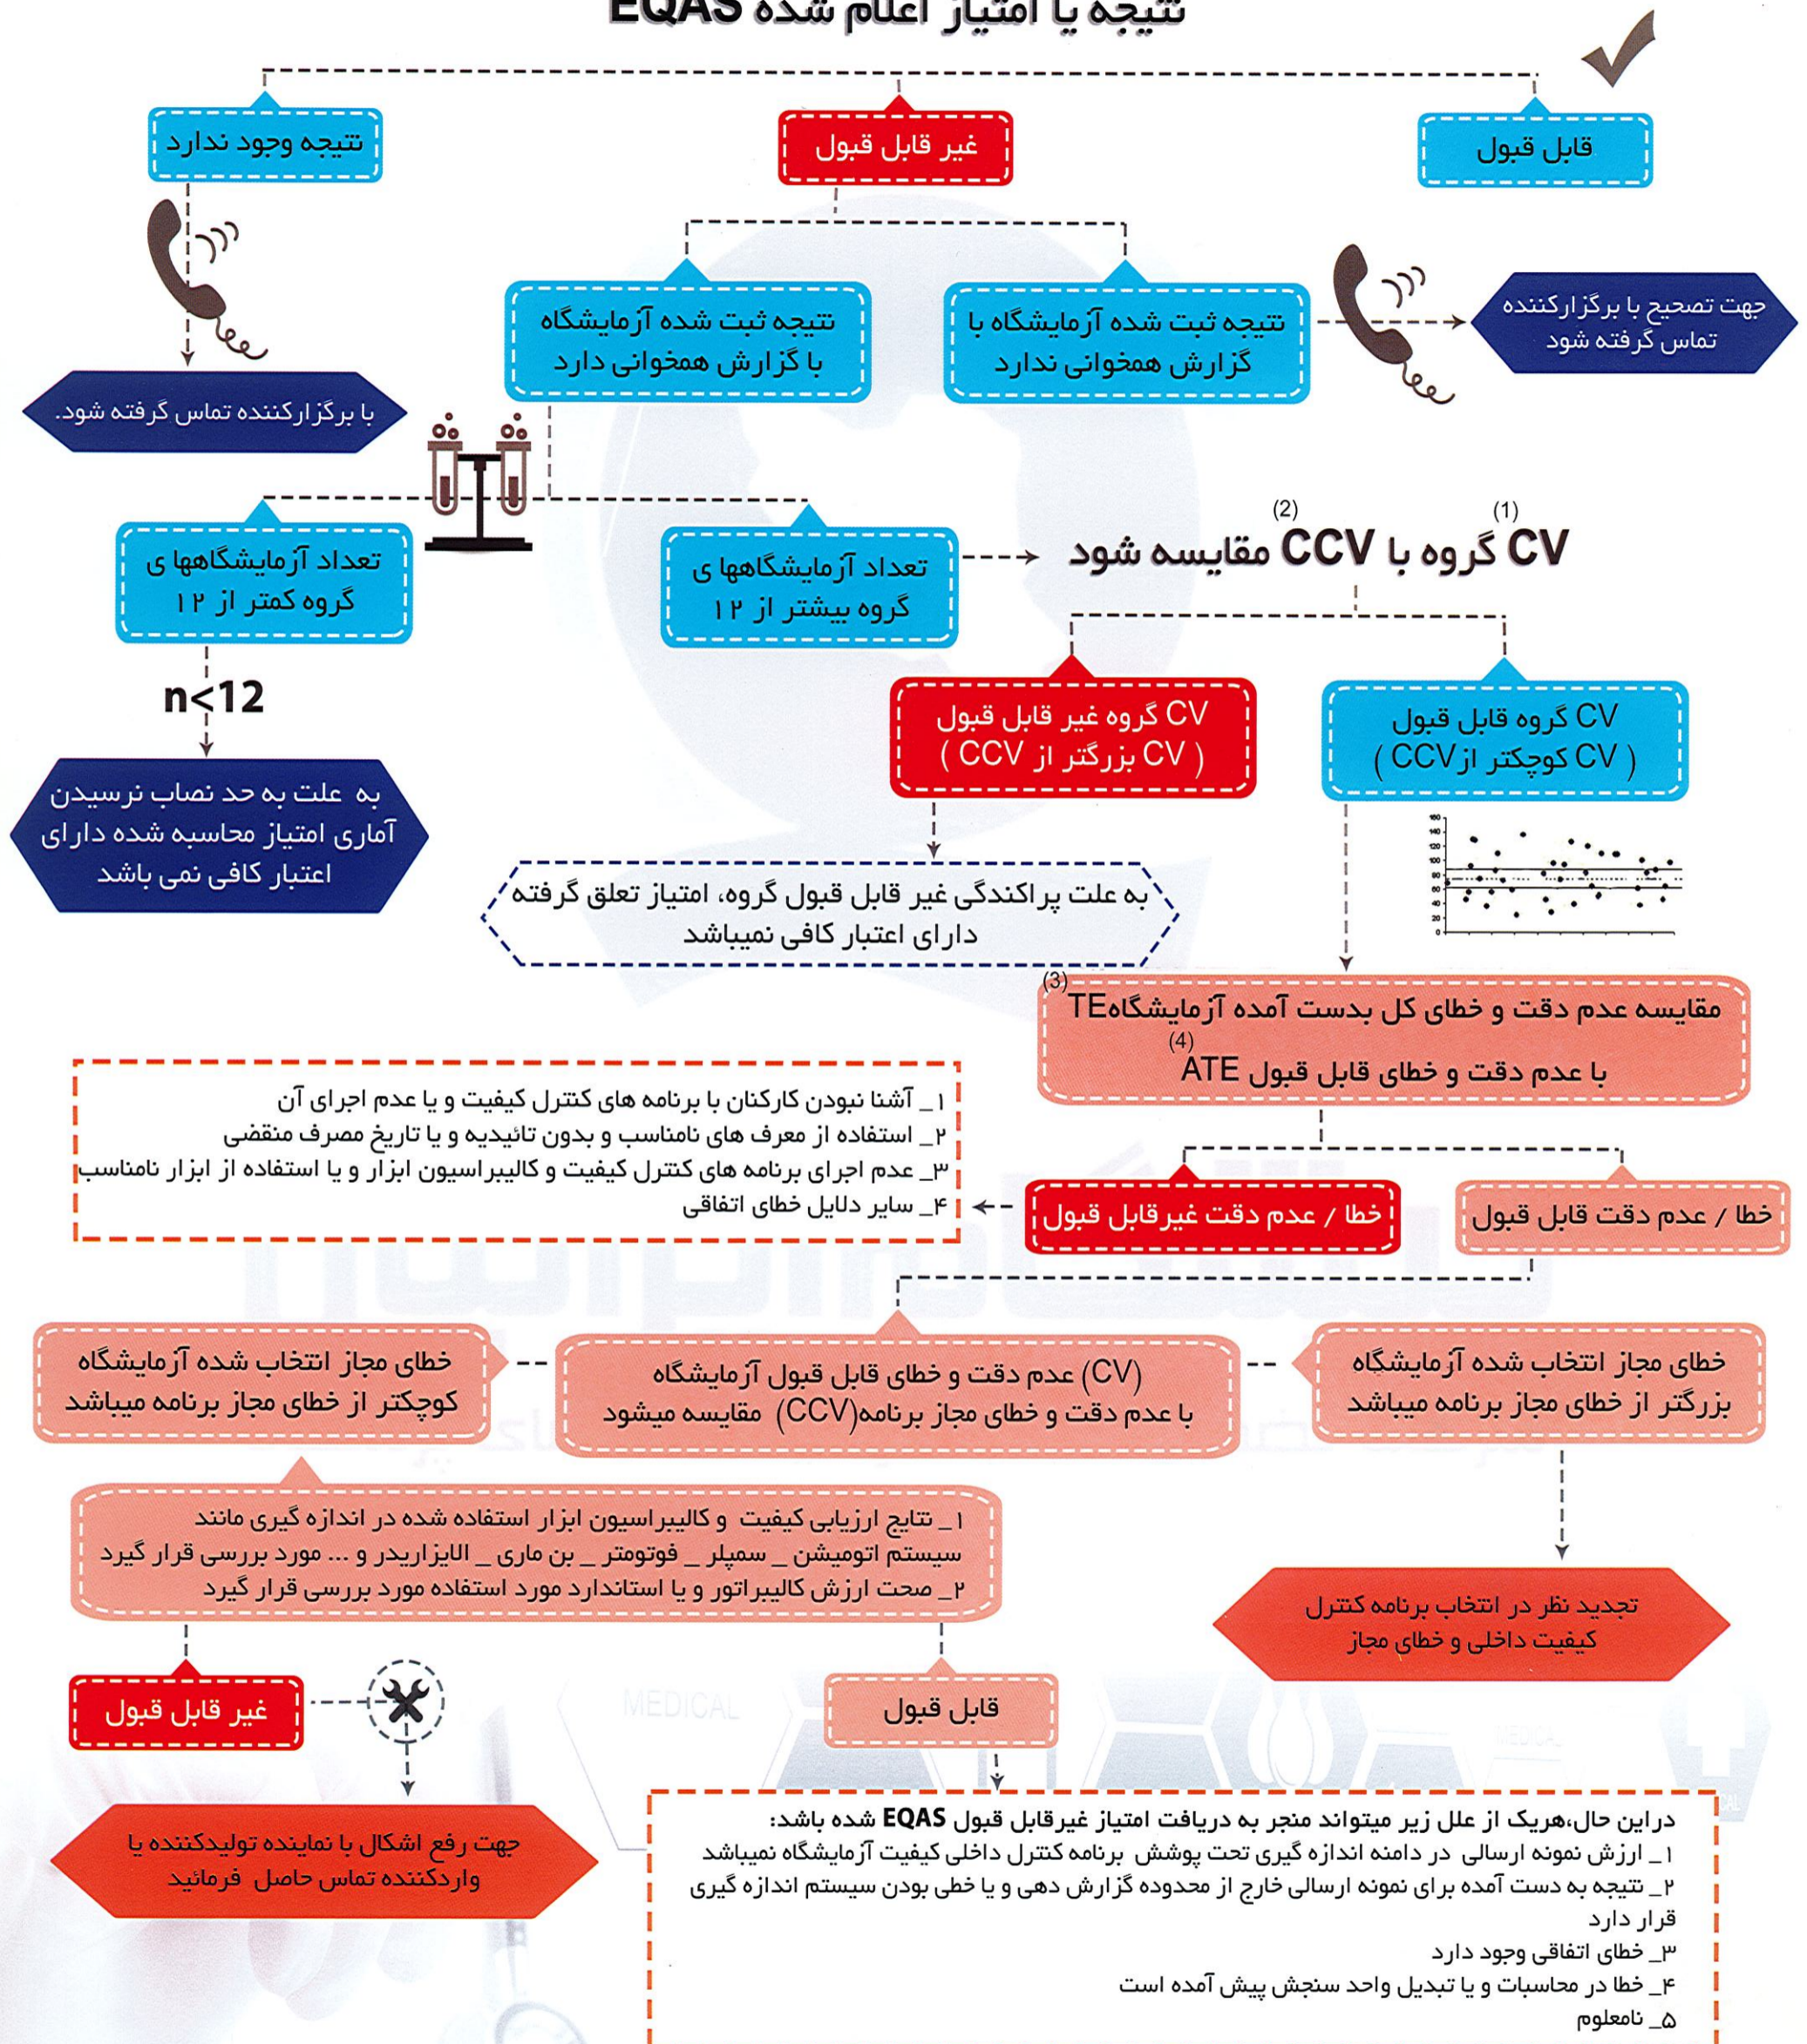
نتیجه یا امتیاز اعلام شده EQAS

قابل قبول

غیر قابل قبول

نتیجه وجود ندارد

جهت تصحیح با برگزارکننده تماس گرفته شود

نتیجه ثبت شده آزمایشگاه با گزارش همخوانی ندارد

نتیجه ثبت شده آزمایشگاه با گزارش همخوانی دارد

با برگزارکننده تماس گرفته شود.

تعداد آزمایشگاهها ی گروه کمتر از ۱۲

تعداد آزمایشگاهها ی گروه بیشتر از ۱۲

CV$^{(1)}$ گروه با CCV$^{(2)}$ مقایسه شود

n<12

به علت به حد نصاب نرسیدن آماری امتیاز محاسبه شده دارای اعتبار کافی نمی باشد

CV گروه غیر قابل قبول ( CV بزرگتر از CCV )

CV گروه قابل قبول ( CV کوچکتر از CCV )

به علت پراکندگی غیر قابل قبول گروه، امتیاز تعلق گرفته دارای اعتبار کافی نمیباشد

مقایسه عدم دقت و خطای کل بدست آمده آزمایشگاه TE$^{(3)}$ با عدم دقت و خطای قابل قبول ATE$^{(4)}$

۱_ آشنا نبودن کارکنان با برنامه های کنترل کیفیت و یا عدم اجرای آن
۲_ استفاده از معرف های نامناسب و بدون تائیدیه و یا تاریخ مصرف منقضی
۳_ عدم اجرای برنامه های کنترل کیفیت و کالیبراسیون ابزار و یا استفاده از ابزار نامناسب
۴_ سایر دلایل خطای اتفاقی

خطا / عدم دقت غیرقابل قبول

خطا / عدم دقت قابل قبول

خطای مجاز انتخاب شده آزمایشگاه کوچکتر از خطای مجاز برنامه میباشد

(CV) عدم دقت و خطای قابل قبول آزمایشگاه با عدم دقت و خطای مجاز برنامه(CCV) مقایسه میشود

خطای مجاز انتخاب شده آزمایشگاه بزرگتر از خطای مجاز برنامه میباشد

۱_ نتایج ارزیابی کیفیت و کالیبراسیون ابزار استفاده شده در اندازه گیری مانند سیستم اتومیشن _ سمپلر _ فوتومتر _ بن ماری _ الایزاریدر و ... مورد بررسی قرار گیرد
۲_ صحت ارزش کالیبراتور و یا استاندارد مورد استفاده مورد بررسی قرار گیرد

تجدید نظر در انتخاب برنامه کنترل کیفیت داخلی و خطای مجاز

غیر قابل قبول

قابل قبول

MEDICAL

جهت رفع اشکال با نماینده تولیدکننده یا واردکننده تماس حاصل فرمائید

دراین حال،هریک از علل زیر میتواند منجر به دریافت امتیاز غیرقابل قبول EQAS شده باشد:
۱_ ارزش نمونه ارسالی در دامنه اندازه گیری تحت پوشش برنامه کنترل داخلی کیفیت آزمایشگاه نمیباشد
۲_ نتیجه به دست آمده برای نمونه ارسالی خارج از محدوده گزارش دهی و یا خطی بودن سیستم اندازه گیری قرار دارد
۳_ خطای اتفاقی وجود دارد
۴_ خطا در محاسبات و یا تبدیل واحد سنجش پیش آمده است
۵_ نامعلوم